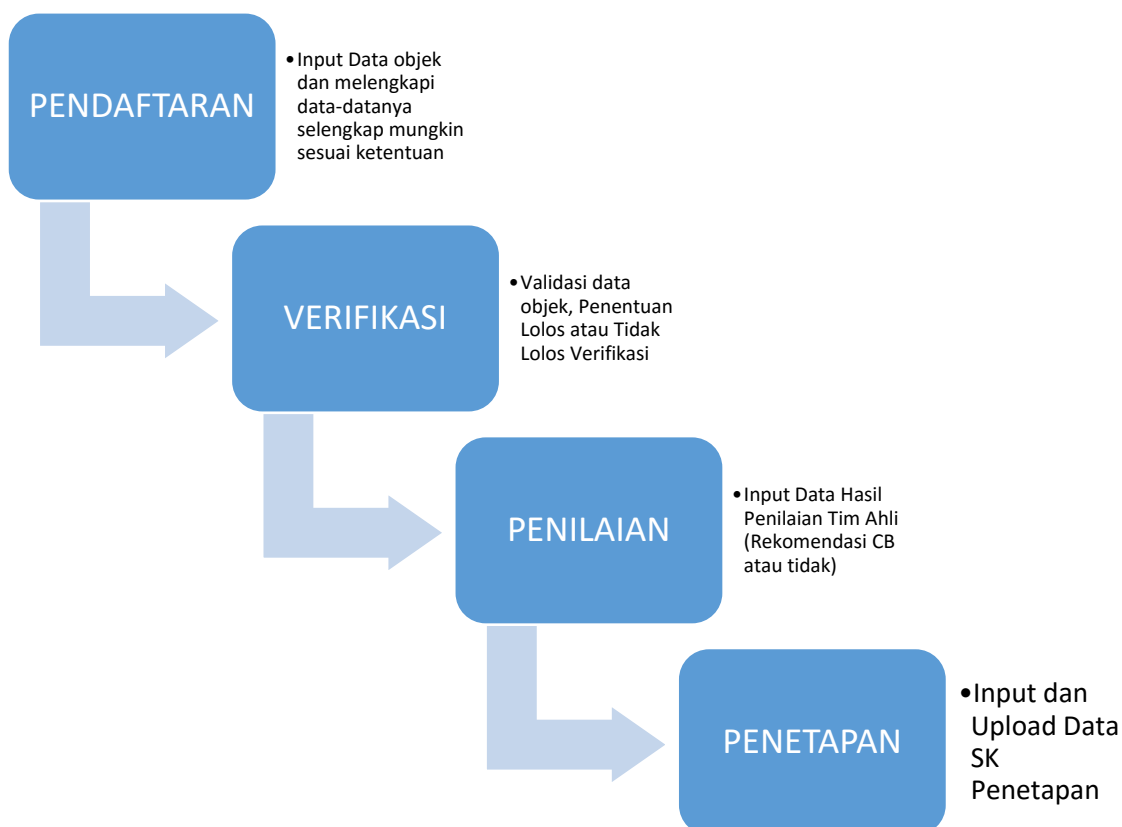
PENDAFTARAN

• Input Data objek dan melengkapi data-datanya selengkap mungkin sesuai ketentuan

VERIFIKASI

• Validasi data objek, Penentuan Lolos atau Tidak Lolos Verifikasi

PENILAIAN

• Input Data Hasil Penilaian Tim Ahli (Rekomendasi CB atau tidak)

PENETAPAN

• Input dan Upload Data SK Penetapan